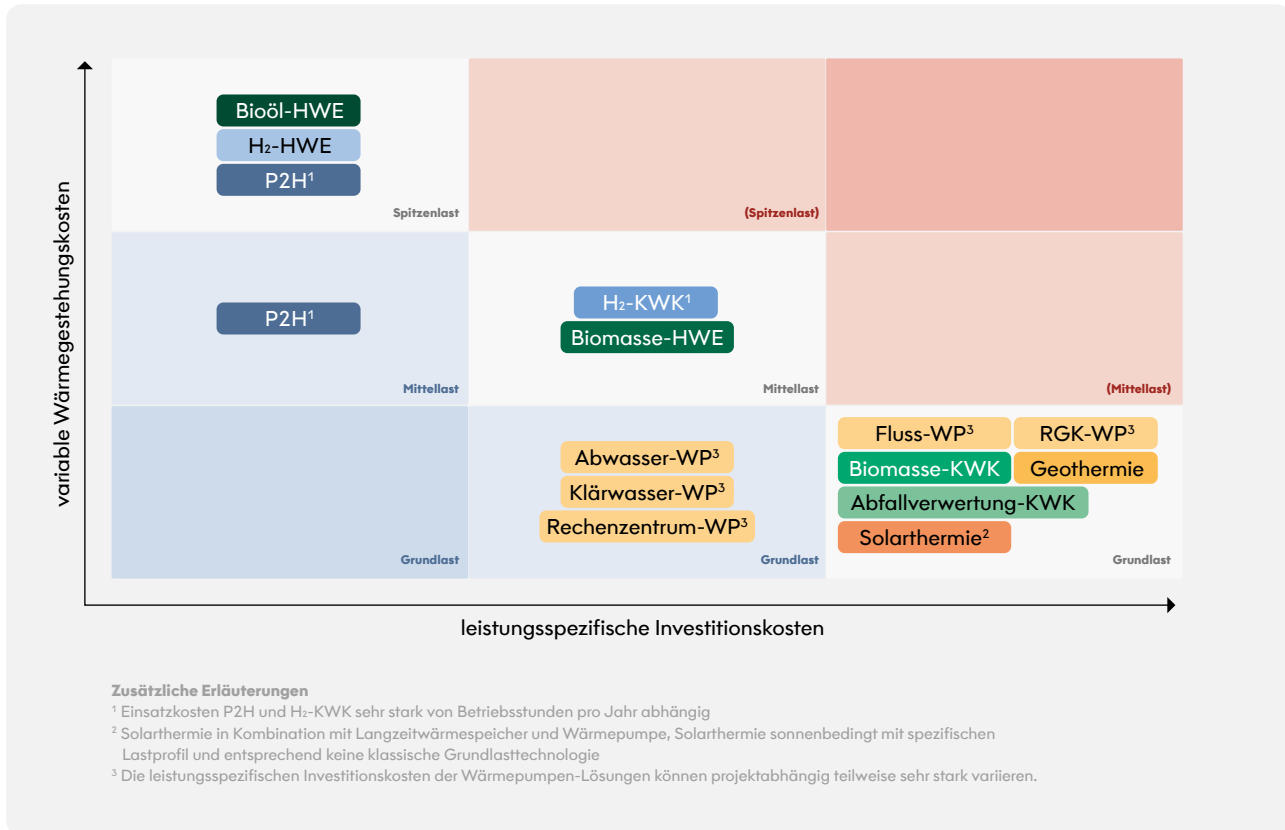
variable Wärmegestehungskosten

Bioöl-HWE
$H_2$-HWE
P2H¹
Spitzenlast

(Spitzenlast)

P2H¹
Mittellast

$H_2$-KWK¹
Biomasse-HWE
Mittellast

(Mittellast)

Grundlast

Abwasser-WP³
Klärwasser-WP³
Rechenzentrum-WP³
Grundlast

Fluss-WP³
RGK-WP³
Biomasse-KWK
Geothermie
Abfallverwertung-KWK
Solarthermie²
Grundlast

leistungsspezifische Investitionskosten

Zusätzliche Erläuterungen
¹ Einsatzkosten P2H und $H_2$-KWK sehr stark von Betriebsstunden pro Jahr abhängig
² Solarthermie in Kombination mit Langzeitwärmespeicher und Wärmepumpe, Solarthermie sonnenbedingt mit spezifischen Lastprofil und entsprechend keine klassische Grundlasttechnologie
³ Die leistungsspezifischen Investitionskosten der Wärmepumpen-Lösungen können projektabhängig teilweise sehr stark variieren.